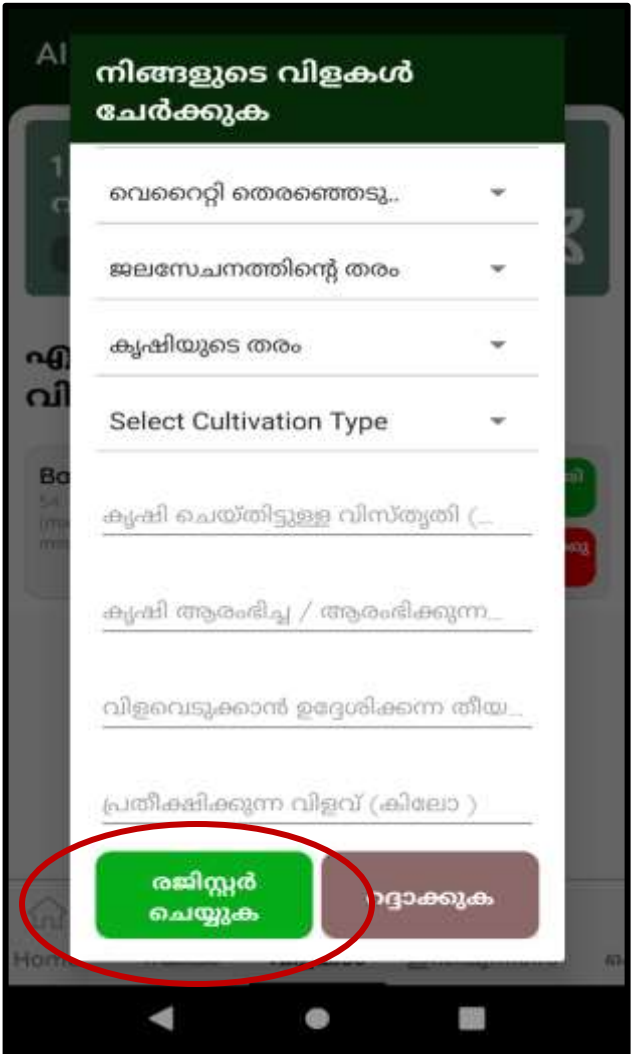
നിങ്ങളുടെ വിളകൾ ചേർക്കുക

വെറൈറ്റി തെരഞ്ഞെടു..

ജലസേചനത്തിന്റെ തരം

കൃഷിയുടെ തരം

Select Cultivation Type

കൃഷി ചെയ്തിട്ടുള്ള വിസ്തൃതി (...

കൃഷി ആരംഭിച്ച / ആരംഭിക്കുന്ന...

വിളവെടുക്കാൻ ഉദ്ദേശിക്കുന്ന തീയ...

പ്രതീക്ഷിക്കുന്ന വിളവ് (കിലോ )

രജിസ്റ്റർ ചെയ്യുക

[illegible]ദ്ദാക്കുക

Al

Bo

Hom